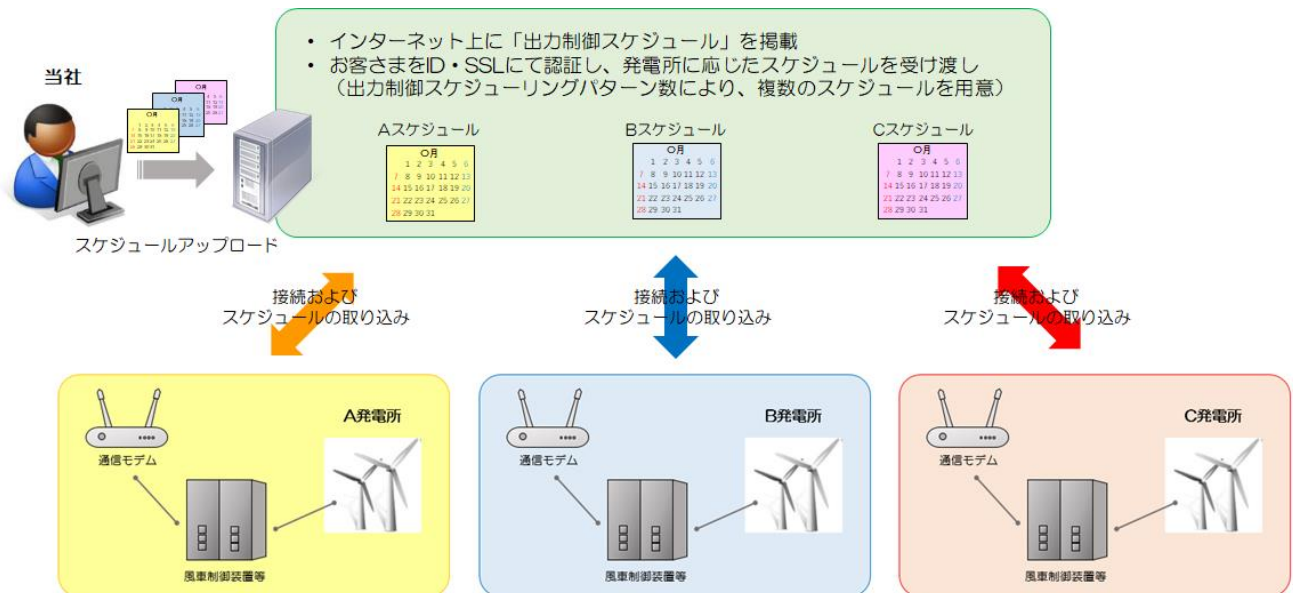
当社

スケジュールアップロード

• インターネット上に「出力制御スケジュール」を掲載
• お客さまをID・SSLにて認証し、発電所に応じたスケジュールを受け渡し
（出力制御スケジューリングパターン数により、複数のスケジュールを用意）

Aスケジュール

○月
1 2 3 4 5 6
7 8 9 10 11 12 13
14 15 16 17 18 19 20
21 22 23 24 25 26 27
28 29 30 31

Bスケジュール

○月
1 2 3 4 5 6
7 8 9 10 11 12 13
14 15 16 17 18 19 20
21 22 23 24 25 26 27
28 29 30 31

Cスケジュール

○月
1 2 3 4 5 6
7 8 9 10 11 12 13
14 15 16 17 18 19 20
21 22 23 24 25 26 27
28 29 30 31

接続および
スケジュールの取り込み

接続および
スケジュールの取り込み

接続および
スケジュールの取り込み

A発電所
通信モデム
風車制御装置等

B発電所
通信モデム
風車制御装置等

C発電所
通信モデム
風車制御装置等